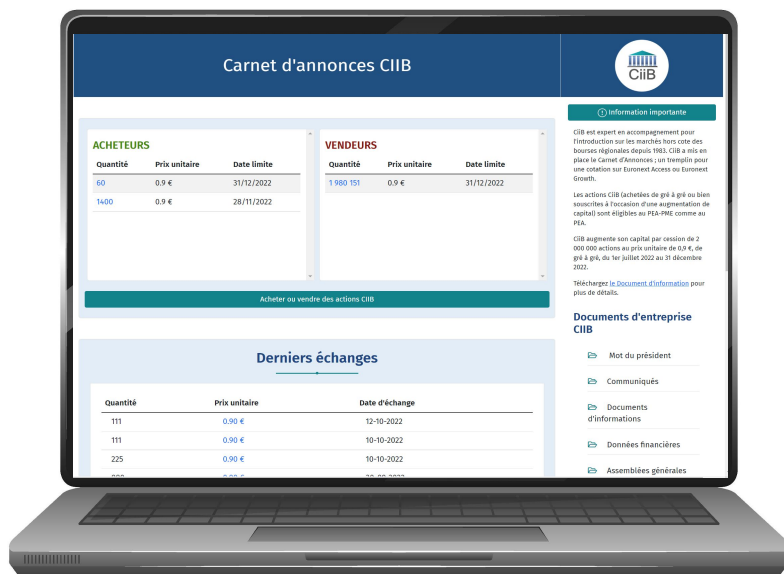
Carnet d'annonces CIIB

CiiB

ACHETEURS

| Quantité | Prix unitaire | Date limite |
|---|---|---|
| 60 | 0.9 € | 31/12/2022 |
| 1400 | 0.9 € | 28/11/2022 |

VENDEURS

| Quantité | Prix unitaire | Date limite |
|---|---|---|
| 1 980 151 | 0.9 € | 31/12/2022 |

Acheter ou vendre des actions CIIB

Derniers échanges

| Quantité | Prix unitaire | Date d'échange |
|---|---|---|
| 111 | 0.90 € | 12-10-2022 |
| 111 | 0.90 € | 10-10-2022 |
| 225 | 0.90 € | 10-10-2022 |
| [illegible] | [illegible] | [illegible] |

Information importante

CiiB est expert en accompagnement pour l'introduction sur les marchés hors cote des bourses régionales depuis 1983. CiiB a mis en place le Carnet d'Annonces ; un tremplin pour une cotation sur Euronext Access ou Euronext Growth.

Les actions CIIB (achetées de gré à gré ou bien souscrites à l'occasion d'une augmentation de capital) sont éligibles au PEA-PME comme au PEA.

CiiB augmente son capital par cession de 2 000 000 actions au prix unitaire de 0,9 €, de gré à gré, du 1er juillet 2022 au 31 décembre 2022.

Téléchargez le Document d'information pour plus de détails.

Documents d'entreprise CIIB

Mot du président

Communiqués

Documents d'informations

Données financières

Assemblées générales